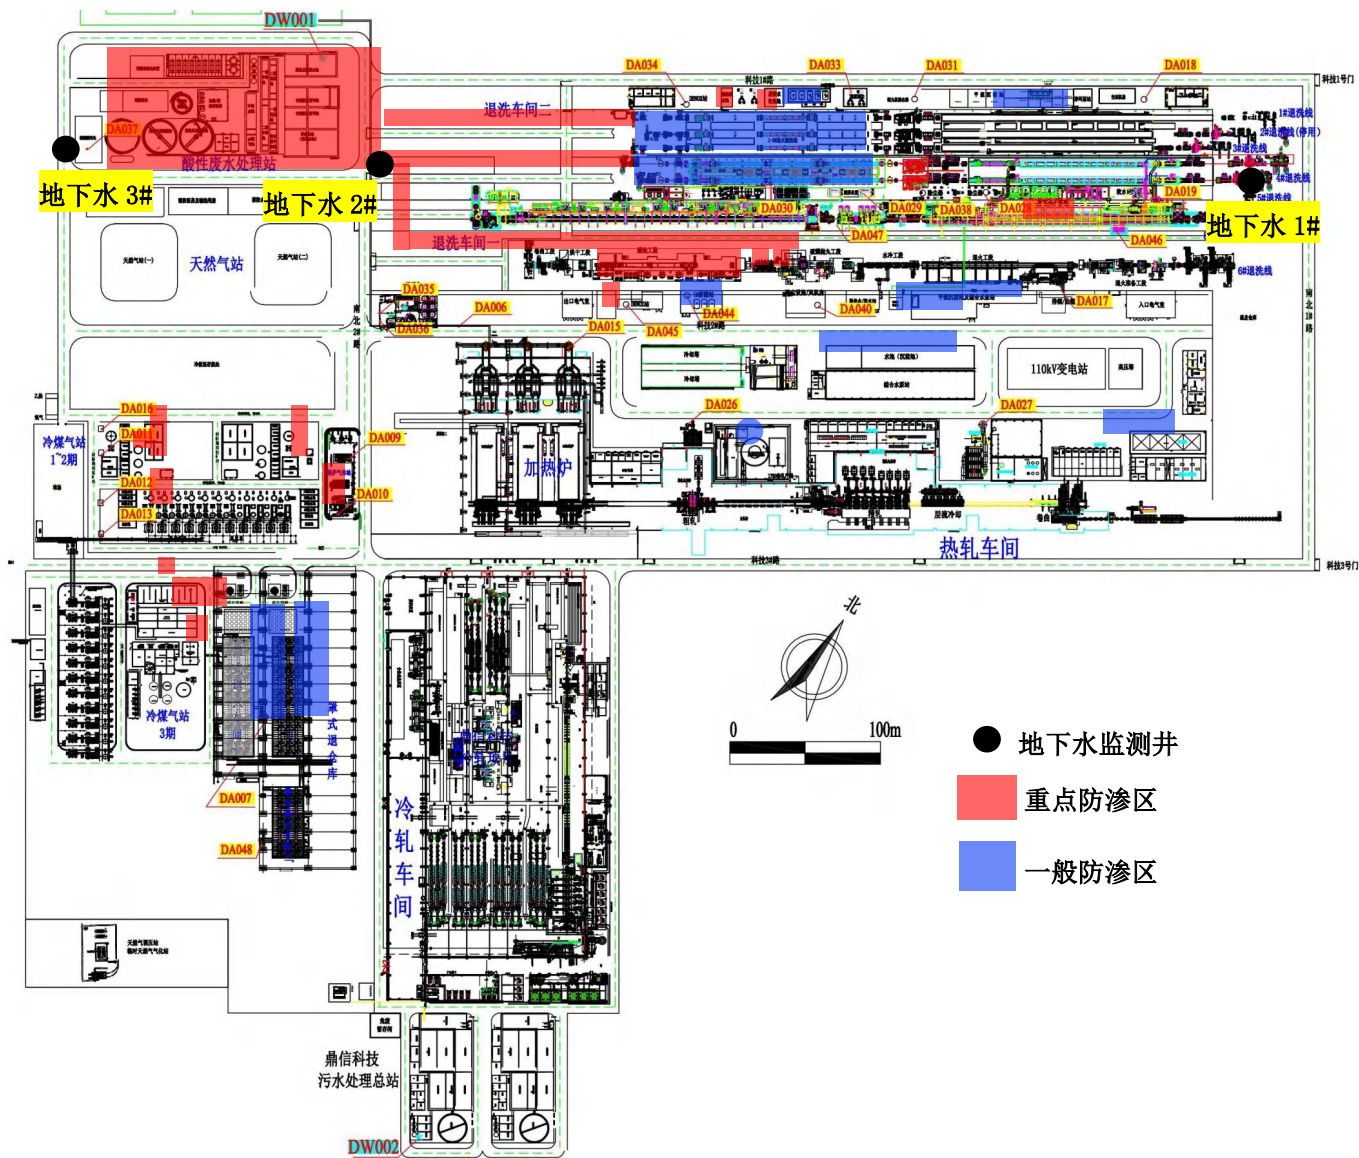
DW001
DA034
DA033
DA031
DA018
科技1#路
科技1号门
退洗车间二
1#退洗线
2#退洗线(停用)
3#退洗线
4#退洗线
5#退洗线
DA037
酸性废水处理站
地下水 3#
地下水 2#
地下水 1#
DA030
DA029
DA038
DA028
DA019
DA047
DA046
退洗车间一
天然气站(一)
天然气站
天然气站(二)
6#退洗线
DA035
DA006
DA036
DA015
DA045
DA044
科技2#路
DA040
DA017
110kV变电站
DA016
DA011
DA012
DA013
冷煤气站 1~2期
DA009
DA010
DA026
DA027
加热炉
热轧车间
科技3#路
科技3号门
北
冷煤气站 3期
罩式退火库
DA007
DA048
冷轧车间
0
100m
地下水监测井
重点防渗区
一般防渗区
鼎信科技 污水处理总站
DW002